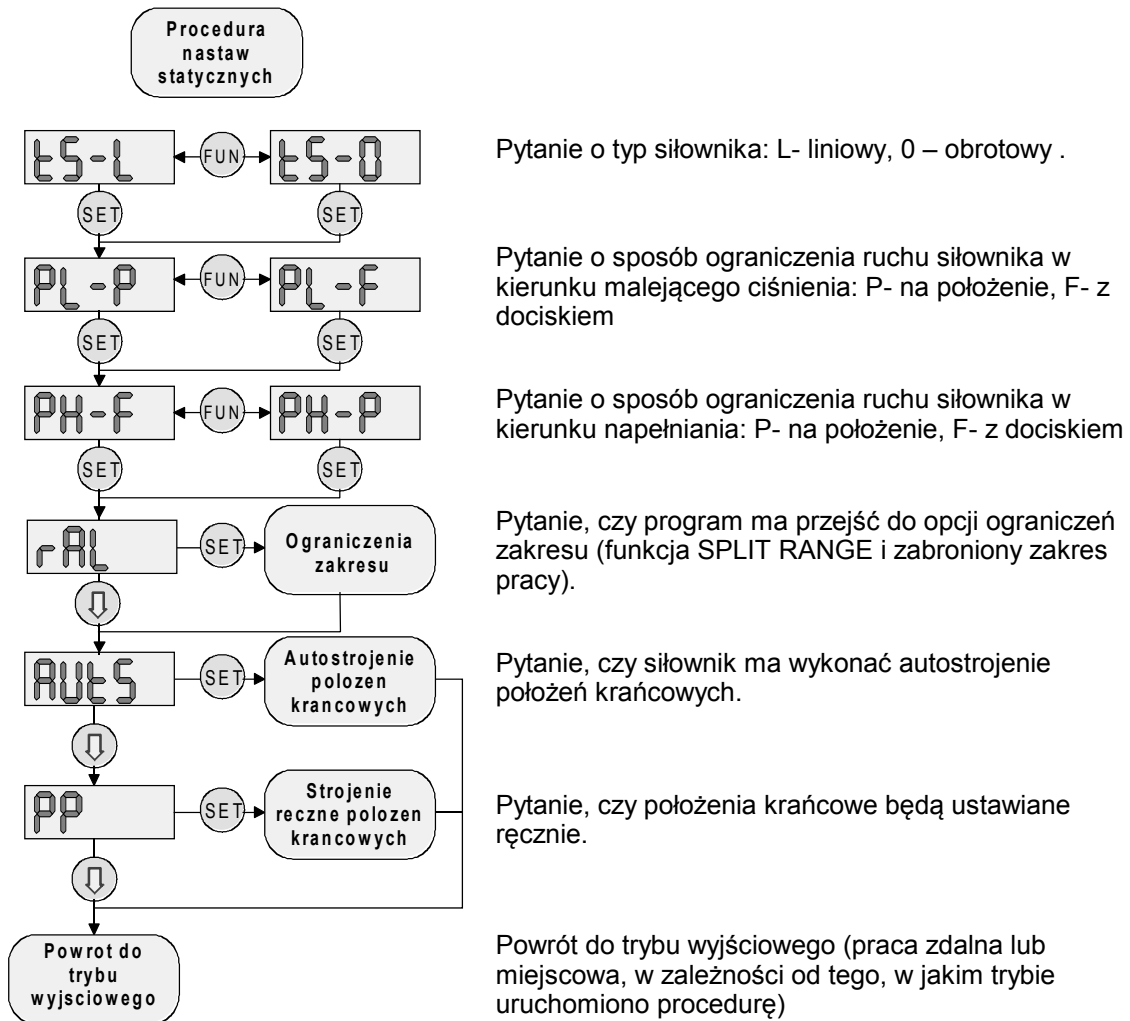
Procedura nastaw statycznych

tS-L FUN tS-0
SET SET

Pytanie o typ siłownika: L- liniowy, 0 – obrotowy .

PL-P FUN PL-F
SET SET

Pytanie o sposób ograniczenia ruchu siłownika w kierunku malejącego ciśnienia: P- na położenie, F- z dociskiem

PH-F FUN PH-P
SET SET

Pytanie o sposób ograniczenia ruchu siłownika w kierunku napełniania: P- na położenie, F- z dociskiem

rAL SET Ograniczenia zakresu

Pytanie, czy program ma przejść do opcji ograniczeń zakresu (funkcja SPLIT RANGE i zabroniony zakres pracy).

AUtS SET Autostrojenie polozen krancowych

Pytanie, czy siłownik ma wykonać autostrojenie położeń krańcowych.

PP SET Strojenie reczne polozen krancowych

Pytanie, czy położenia krańcowe będą ustawiane ręcznie.

Powrot do trybu wyjsciowego

Powrót do trybu wyjściowego (praca zdalna lub miejscowa, w zależności od tego, w jakim trybie uruchomiono procedurę)